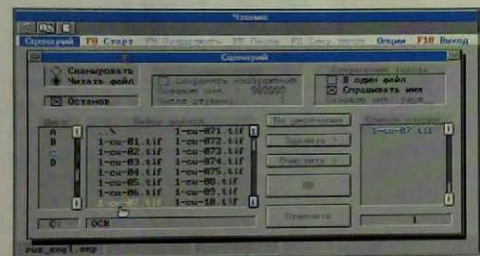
Чтение

Сценарий F8 Старт F9 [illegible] F6 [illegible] F5 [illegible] Опции F10 Выход

Сценарий

Сканировать
Читать файл

Останов

Сохранить изображение
Сохранять как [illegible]
Число страниц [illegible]

В один файл
Спрашивать имя
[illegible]

Диск
A
B
C
D

Выбор файлов
..\
1-cu-01.tif
1-cu-02.tif
1-cu-03.tif
1-cu-04.tif
1-cu-05.tif
1-cu-06.tif
1-cu-07.tif
1-cu-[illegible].tif

1-cu-071.tif
1-cu-072.tif
1-cu-073.tif
1-cu-074.tif
1-cu-075.tif
1-cu-08.tif
1-cu-09.tif
1-cu-10.tif

По умолчанию
Удалить
Очистить
OK
Отменить

Список страниц
1-cu-07.tif

C: OCR

rus_engl.smp